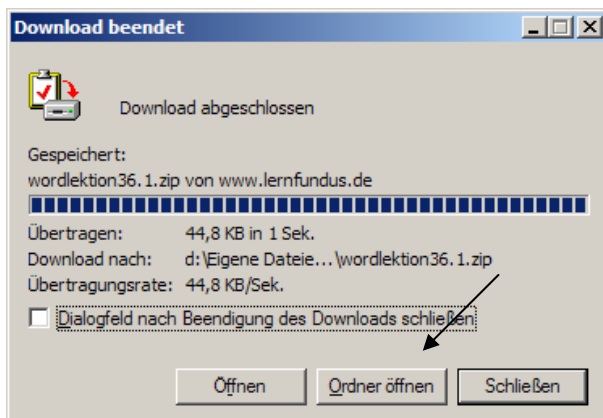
Download beendet

Download abgeschlossen

Gespeichert:
wordlektion36.1.zip von www.lernfundus.de

Übertragen: 44,8 KB in 1 Sek.
Download nach: d:\Eigene Dateie...\wordlektion36.1.zip
Übertragungsrate: 44,8 KB/Sek.

Dialogfeld nach Beendigung des Downloads schließen

Öffnen
Ordner öffnen
Schließen